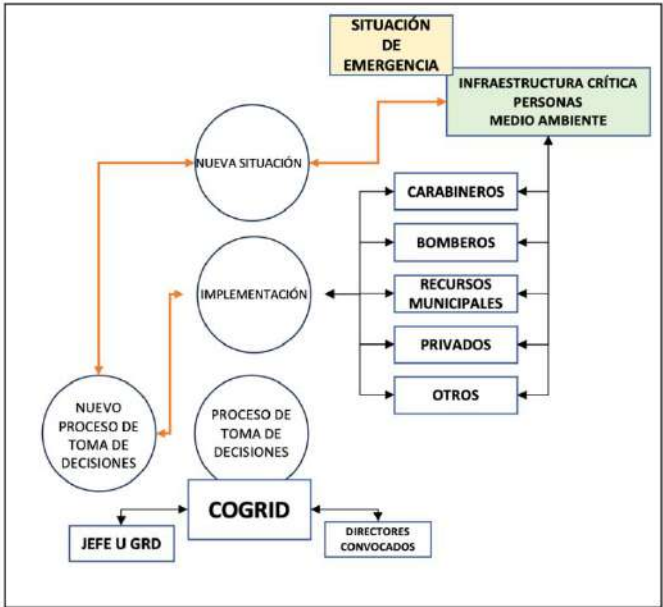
SITUACIÓN DE EMERGENCIA

INFRAESTRUCTURA CRÍTICA
PERSONAS
MEDIO AMBIENTE

NUEVA SITUACIÓN

CARABINEROS

BOMBEROS

IMPLEMENTACIÓN

RECURSOS MUNICIPALES

PRIVADOS

OTROS

NUEVO PROCESO DE TOMA DE DECISIONES

PROCESO DE TOMA DE DECISIONES

COGRID

JEFE U GRD

DIRECTORES CONVOCADOS